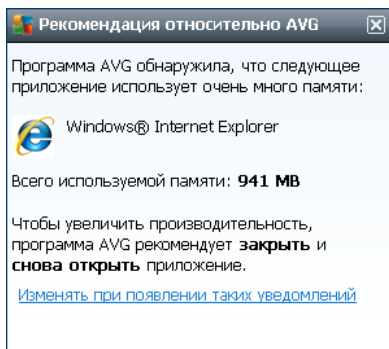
Рекомендация относительно AVG

Программа AVG обнаружила, что следующее приложение использует очень много памяти:

Windows® Internet Explorer

Всего используемой памяти: **941 MB**

Чтобы увеличить производительность, программа AVG рекомендует **закрыть** и **снова открыть** приложение.

Изменять при появлении таких уведомлений